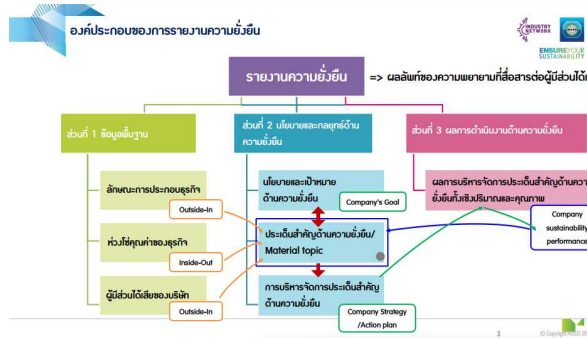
องค์ประกอบของการรายงานความยั่งยืน

INDUSTRY NETWORK

ENSURE YOUR SUSTAINABILITY

รายงานความยั่งยืน => ผลลัพท์ของความพยายามที่สื่อสารต่อผู้มีส่วนได้

ส่วนที่ 1 ข้อมูลพื้นฐาน

ลักษณะการประกอบธุรกิจ

Outside-In

ห่วงโซ่คุณค่าของธุรกิจ

Inside-Out

ผู้มีส่วนได้เสียของบริษัท

Outside-In

ส่วนที่ 2 นโยบายและกลยุทธ์ด้านความยั่งยืน

นโยบายและเป้าหมายด้านความยั่งยืน

Company's Goal

ประเด็นสำคัญด้านความยั่งยืน/ Material topic

การบริหารจัดการประเด็นสำคัญด้านความยั่งยืน

Company Strategy /Action plan

ส่วนที่ 3 ผลการดำเนินงานด้านความยั่งยืน

ผลการบริหารจัดการประเด็นสำคัญด้านความยั่งยืนทั้งเชิงปริมาณและคุณภาพ

Company sustainability performance

3

© Copyright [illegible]